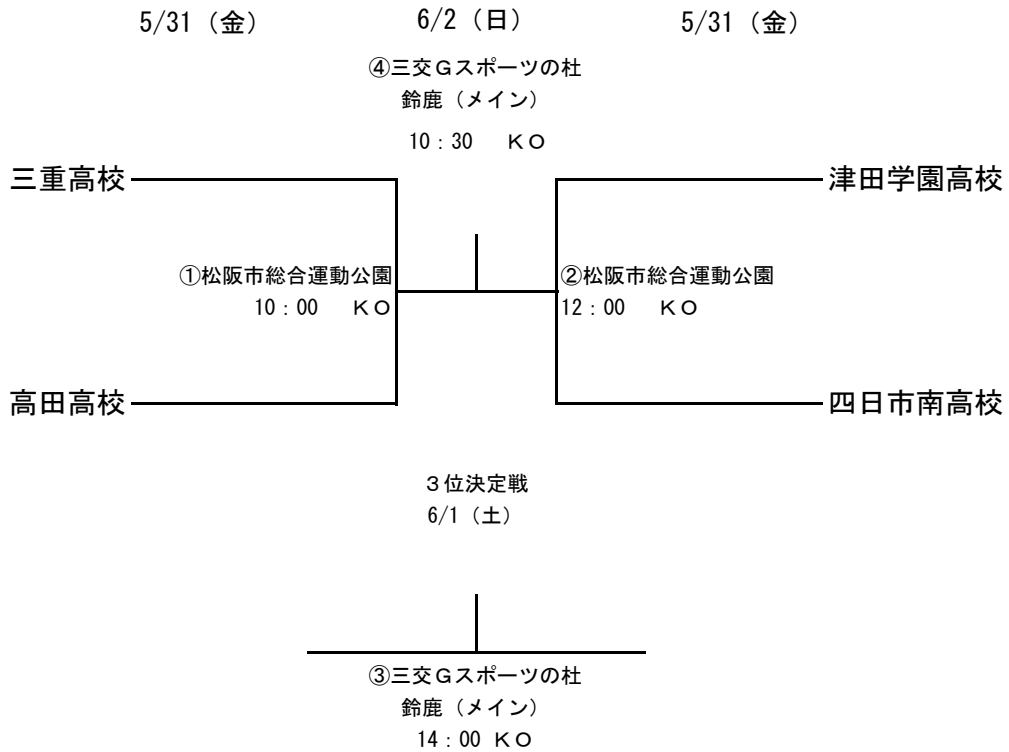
5/31（金）　6/2（日）　5/31（金）

④三交Ｇスポーツの杜
鈴鹿（メイン）
10：30　ＫＯ

三重高校

津田学園高校

①松阪市総合運動公園
10：00　ＫＯ

②松阪市総合運動公園
12：00　ＫＯ

高田高校

四日市南高校

３位決定戦
6/1（土）

③三交Ｇスポーツの杜
鈴鹿（メイン）
14：00 ＫＯ